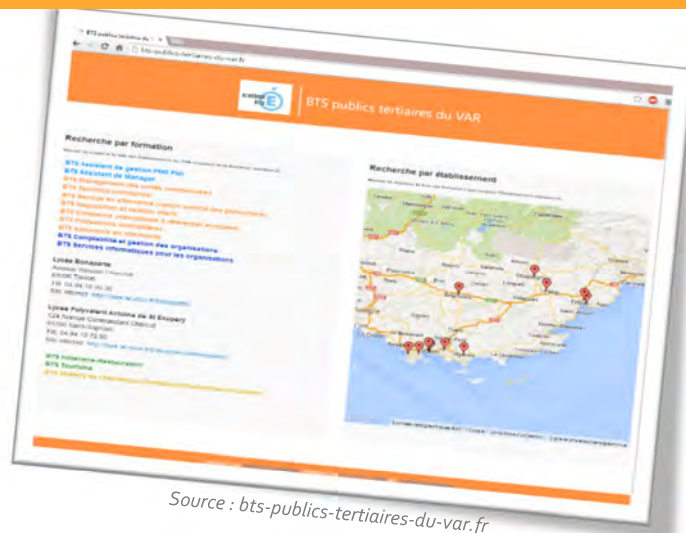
BTS publics tertiaires du VAR

bts-publics-tertiaires-du-var.fr

académie Nice

BTS publics tertiaires du VAR

Recherche par formation

BTS Assistant de gestion PME PMI
BTS Assistant de Manager
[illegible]
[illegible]
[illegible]
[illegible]
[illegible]
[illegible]
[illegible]
BTS Comptabilité et gestion des organisations
BTS Services informatiques pour les organisations

Lycée Bonaparte
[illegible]
83000 Toulon
Tél. 04 94 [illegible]
Site internet : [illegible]

Lycée Polyvalent Antoine de St Exupery
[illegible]
83700 Saint-Raphaël
Tél. 04 94 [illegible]
Site internet : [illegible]

BTS Hôtellerie-Restauration
BTS Tourisme
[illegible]

Recherche par établissement

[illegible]

Source : bts-publics-tertiaires-du-var.fr